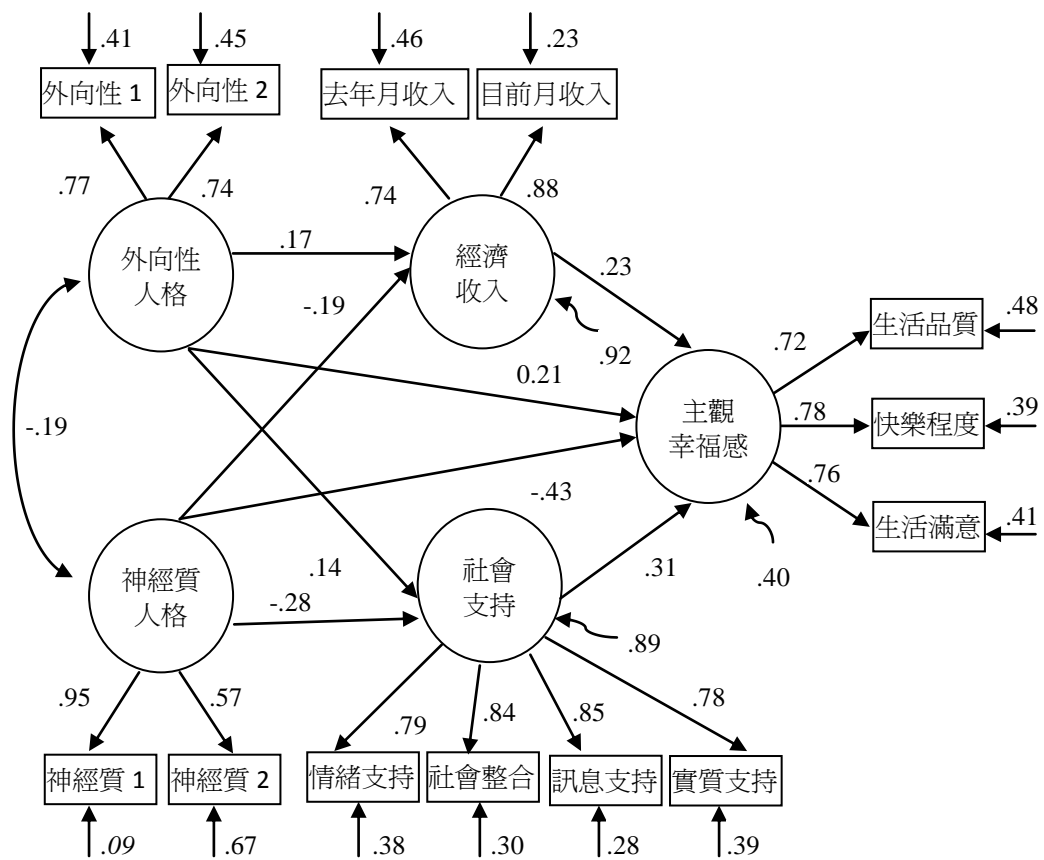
.41
.45
.46
.23
外向性 1
外向性 2
去年月收入
目前月收入
.77
.74
.74
.88
外向性人格
.17
經濟收入
-.19
.23
.92
.72
生活品質
.48
0.21
-.19
主觀幸福感
.78
快樂程度
.39
-.43
.76
生活滿意
.41
神經質人格
.14
-.28
社會支持
.31
.40
.89
.95
.57
.79
.84
.85
.78
神經質 1
神經質 2
情緒支持
社會整合
訊息支持
實質支持
.09
.67
.38
.30
.28
.39